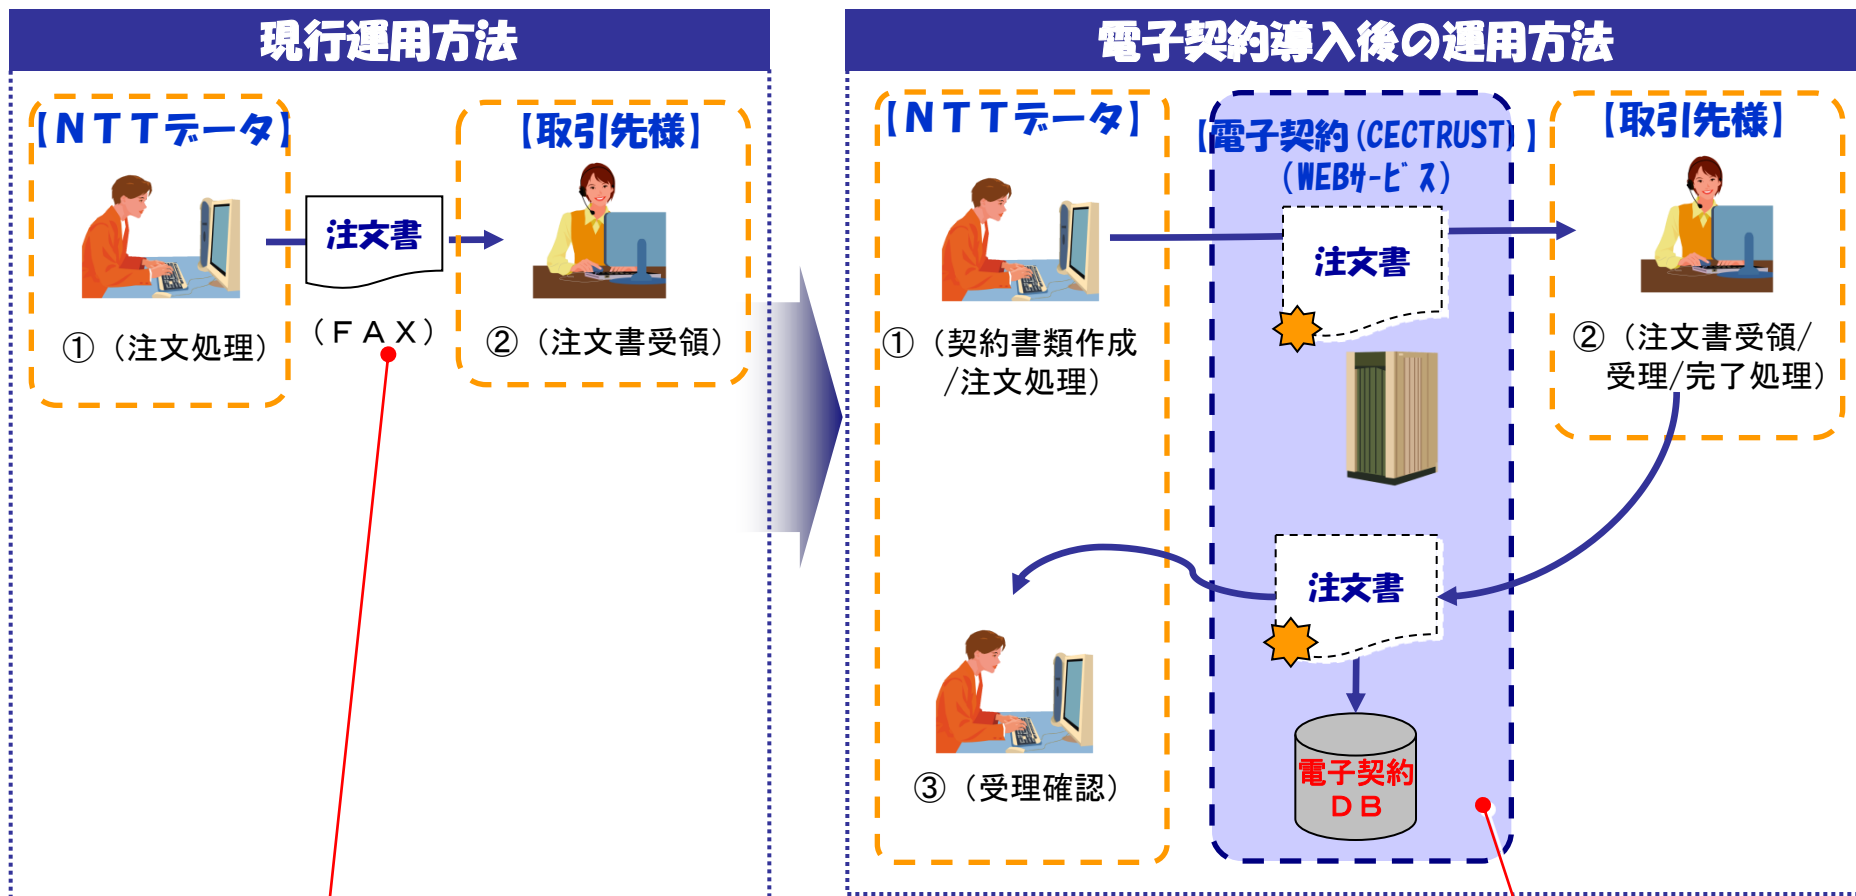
現行運用方法

【ＮＴＴデータ】

注文書

【取引先様】

①（注文処理）

（ＦＡＸ）

②（注文書受領）

電子契約導入後の運用方法

【ＮＴＴデータ】

【電子契約(CECTRUST)】
（WEBｻｰﾋﾞｽ）

【取引先様】

注文書

①（契約書類作成
/注文処理）

②（注文書受領/
受理/完了処理）

注文書

③（受理確認）

電子契約
ＤＢ